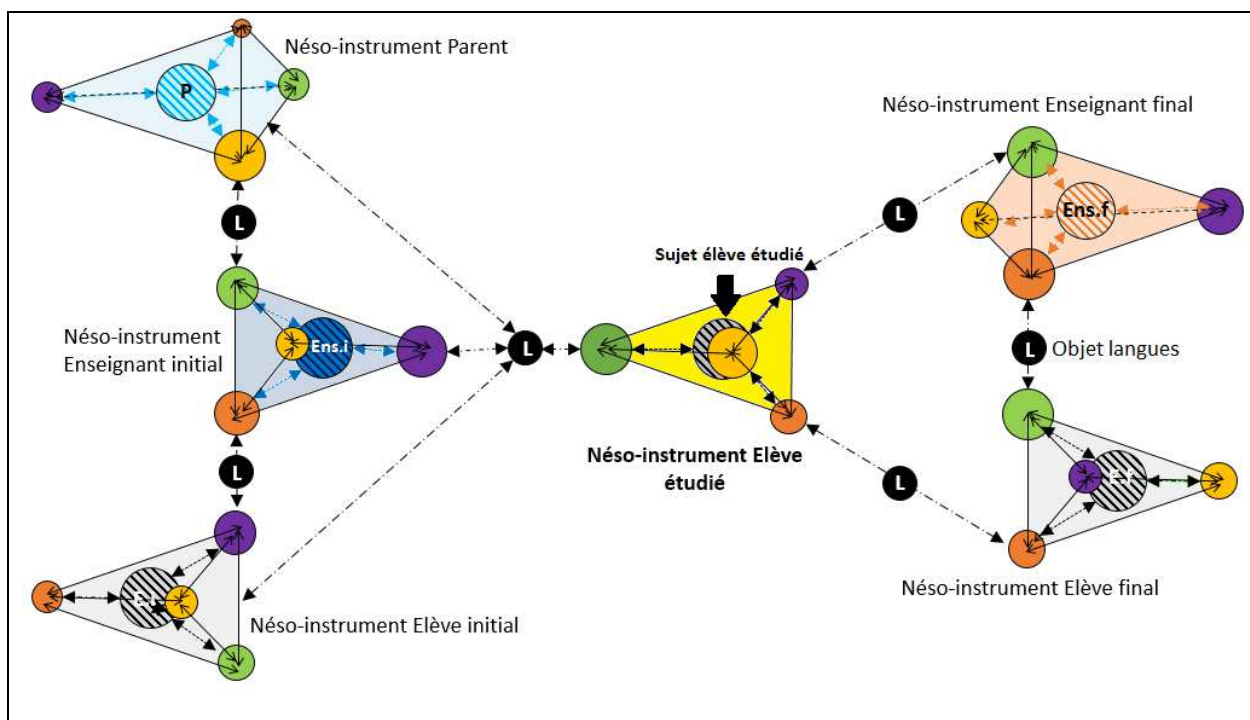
Néso-instrument Parent

P

L

Néso-instrument Enseignant initial

Ens.i

L

E.i

Néso-instrument Elève initial

L

Sujet élève étudié

Néso-instrument Elève étudié

L

Néso-instrument Enseignant final

Ens.f

L

Objet langues

L

E.f

Néso-instrument Elève final